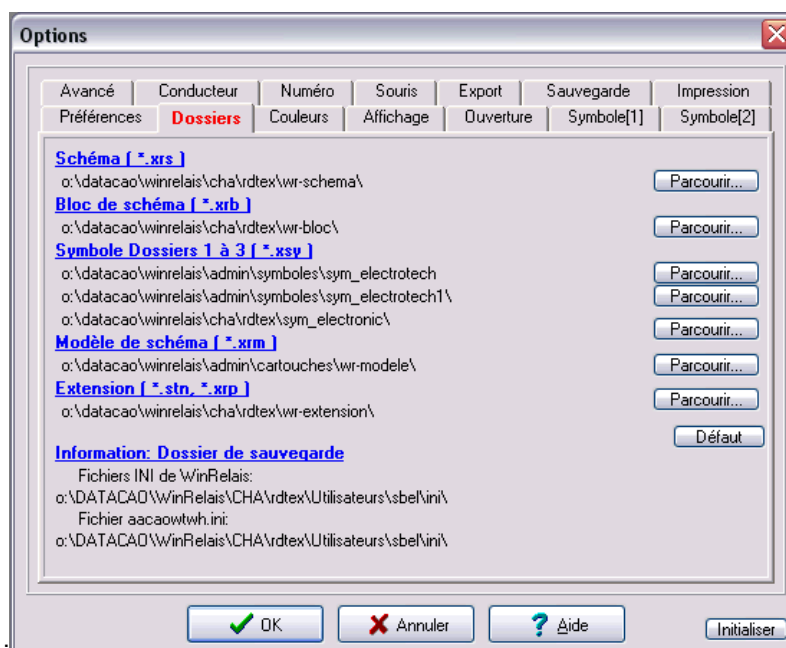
Options

Avancé | Conducteur | Numéro | Souris | Export | Sauvegarde | Impression
Préférences | Dossiers | Couleurs | Affichage | Ouverture | Symbole[1] | Symbole[2]

Schéma [ *.xrs ]
o:\datacao\winrelais\cha\rdtex\wr-schema\
Parcourir...

Bloc de schéma [ *.xrb ]
o:\datacao\winrelais\cha\rdtex\wr-bloc\
Parcourir...

Symbole Dossiers 1 à 3 [ *.xsy ]
o:\datacao\winrelais\admin\symboles\sym_electrotech
Parcourir...
o:\datacao\winrelais\admin\symboles\sym_electrotech1\
Parcourir...
o:\datacao\winrelais\cha\rdtex\sym_electronic\
Parcourir...

Modèle de schéma [ *.xrm ]
o:\datacao\winrelais\admin\cartouches\wr-modele\
Parcourir...

Extension [ *.stn, *.xrp ]
o:\datacao\winrelais\cha\rdtex\wr-extension\
Parcourir...

Défaut

Information: Dossier de sauvegarde
Fichiers INI de WinRelais:
o:\DATACAO\WinRelais\CHA\rdtex\Utilisateurs\sbel\ini\
Fichier aacaowtwh.ini:
o:\DATACAO\WinRelais\CHA\rdtex\Utilisateurs\sbel\ini\

OK | Annuler | Aide | Initialiser